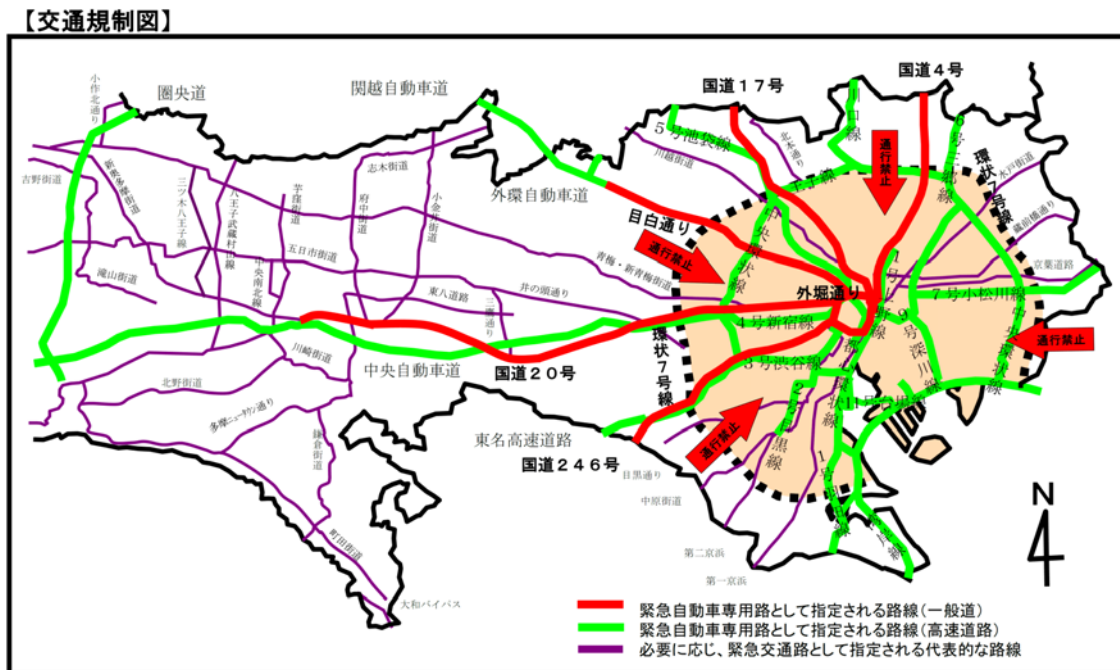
【交通規制図】

圏央道
関越自動車道
国道１７号
国道４号
小作北通り
吉野街道
新奥多摩街道
三ツ木八王子線
八王子武蔵村山線
芋窪街道
志木街道
府中街道
小金井街道
五日市街道
中央南北線
滝山街道
外環自動車道
目白通り
通行禁止
通行禁止
通行禁止
通行禁止
5号池袋線
川越街道
北本通り
水戸街道
環状７号線
蔵前橋通り
京葉道路
青梅・新青梅街道
井の頭通り
東八道路
三鷹通り
外堀通り
4号新宿線
7号小松川線
中央環状線
1号上野線
9号深川線
3号渋谷線
2号目黒線
11号台場線
1号羽田線
環状７号線
川崎街道
北野街道
中央自動車道
国道２０号
多摩ニュータウン通り
鎌倉街道
東名高速道路
国道２４６号
目黒通り
中原街道
第二京浜
第一京浜
町田街道
大和バイパス
N
緊急自動車専用路として指定される路線（一般道）
緊急自動車専用路として指定される路線（高速道路）
必要に応じ、緊急交通路として指定される代表的な路線